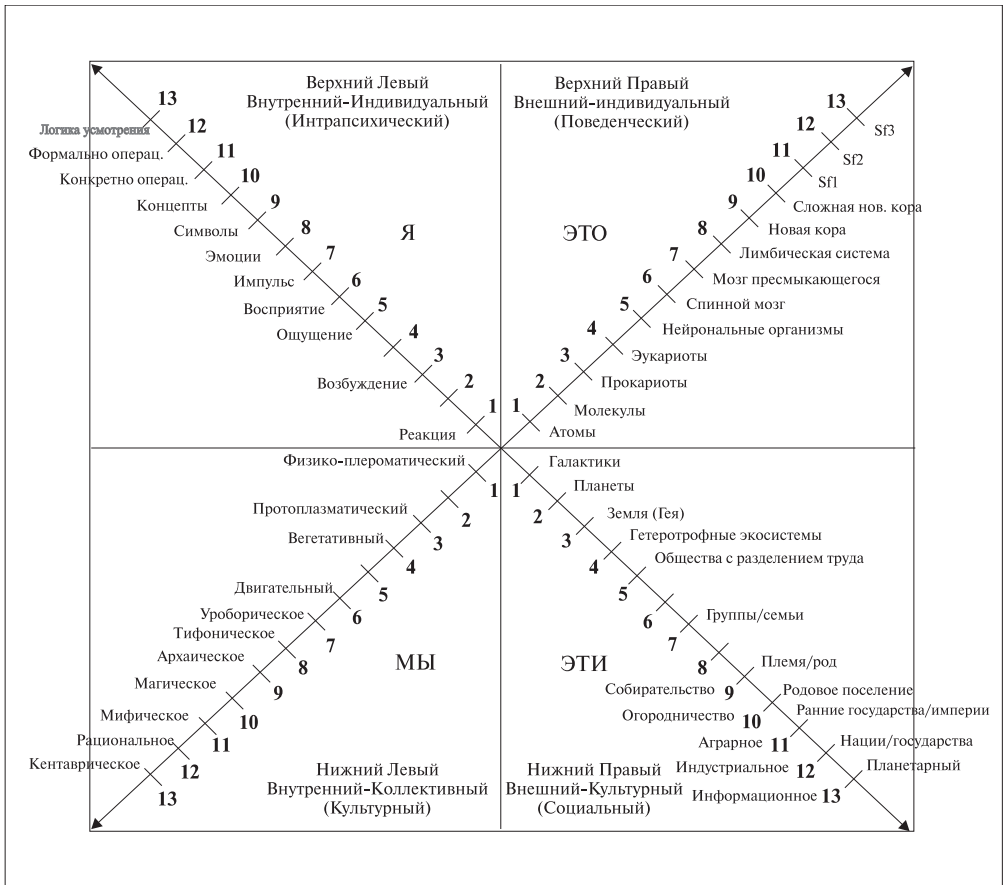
Верхний Левый
Внутренний-Индивидуальный
(Интрапсихический)

Верхний Правый
Внешний-индивидуальный
(Поведенческий)

13
Логика усмотрения
12
Формально операц.
11
Конкретно операц.
10
Концепты
9
Символы
8
Эмоции
7
Импульс
6
Восприятие
5
Ощущение
4
3
Возбуждение
2
1
Реакция

Я

ЭТО

13
Sf3
12
Sf2
11
Sf1
10
Сложная нов. кора
9
Новая кора
8
Лимбическая система
7
Мозг пресмыкающегося
6
Спинной мозг
5
Нейрональные организмы
4
Эукариоты
3
Прокариоты
2
Молекулы
1
Атомы

Физико-плероматический
1
Протоплазматический
2
Вегетативный
3
4
Двигательный
5
Уроборическое
6
Тифоническое
7
Архаическое
8
Магическое
9
Мифическое
10
Рациональное
11
Кентаврическое
12
13

Галактики
1
Планеты
2
Земля (Гея)
3
Гетеротрофные экосистемы
4
Общества с разделением труда
5
6
Группы/семьи
7
8
Племя/род
Собирательство
9
Родовое поселение
Огородничество
10
Ранние государства/империи
Аграрное
11
Нации/государства
Индустриальное
12
Планетарный
Информационное
13

МЫ

ЭТИ

Нижний Левый
Внутренний-Коллективный
(Культурный)

Нижний Правый
Внешний-Культурный
(Социальный)